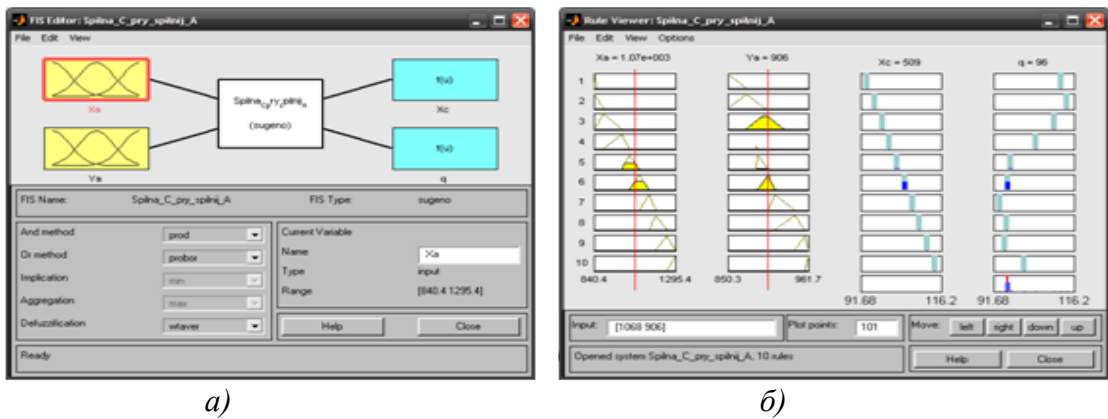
FIS Editor: Spilna_C_pry_spilnij_A

File Edit View

Xa

Ya

Spilna_C_pry_spilnij_A

(sugeno)

f(u)

Xc

f(u)

q

FIS Name: Spilna_C_pry_spilnij_A

FIS Type: sugeno

And method prod

Or method probor

Implication min

Aggregation max

Defuzzification wtaver

Current Variable

Name Xa

Type input

Range [840.4 1295.4]

Help

Close

Ready

а)

Rule Viewer: Spilna_C_pry_spilnij_A

File Edit View Options

Xa = 1.07e+003

Ya = 906

Xc = 509

q = 96

1
2
3
4
5
6
7
8
9
10

840.4 1295.4

850.3 961.7

91.68 116.2

91.68 116.2

Input: [1068 906]

Plot points: 101

Move: left right down up

Opened system Spilna_C_pry_spilnij_A, 10 rules

Help

Close

б)